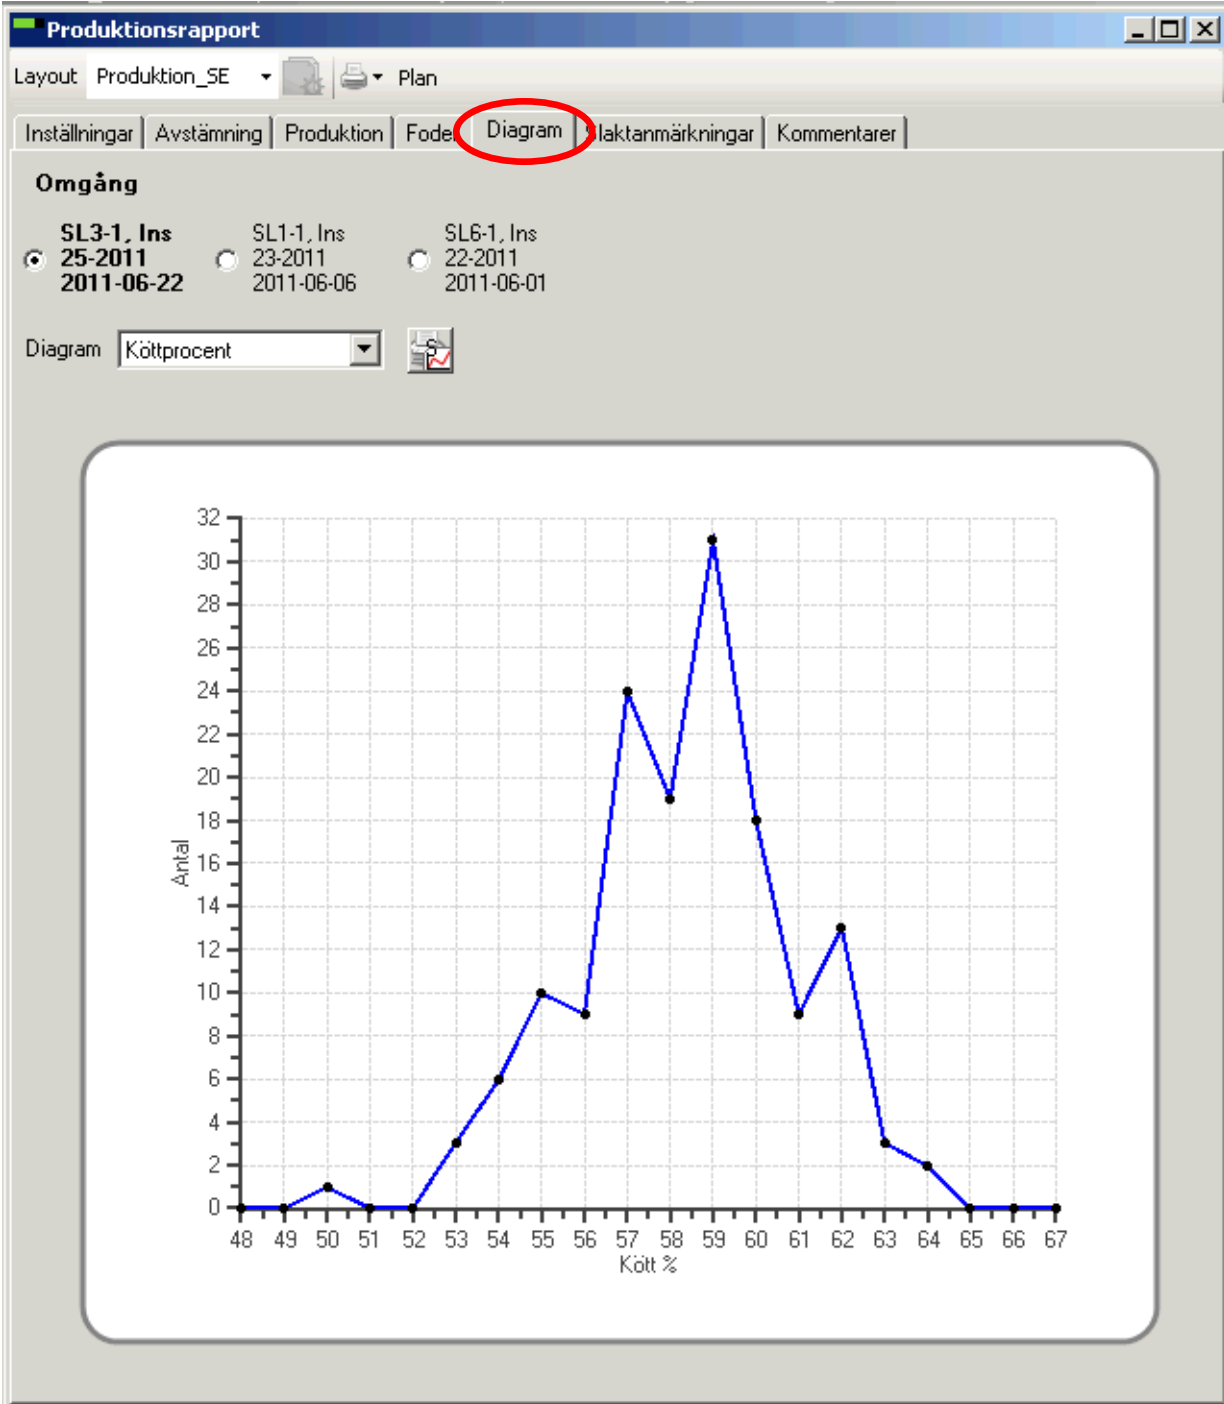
Produktionsrapport

Layout Produktion_SE Plan

Inställningar | Avstämning | Produktion | Fode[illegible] | Diagram | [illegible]laktanmärkningar | Kommentarer

Omgång

SL3-1, Ins 25-2011 2011-06-22

SL1-1, Ins 23-2011 2011-06-06

SL6-1, Ins 22-2011 2011-06-01

Diagram Köttprocent

32
30
28
26
24
22
20
18
16
14
12
10
8
6
4
2
0

Antal

48 49 50 51 52 53 54 55 56 57 58 59 60 61 62 63 64 65 66 67

Kött %